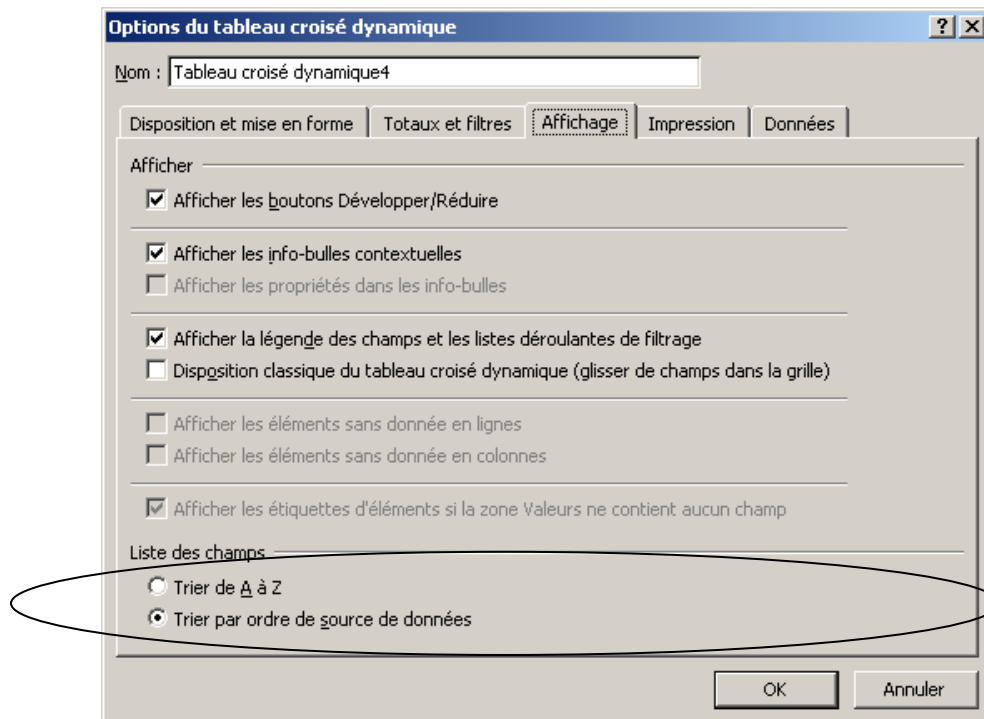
Options du tableau croisé dynamique

?
X

Nom : Tableau croisé dynamique4

Disposition et mise en forme | Totaux et filtres | Affichage | Impression | Données

Afficher

Afficher les boutons Développer/Réduire

Afficher les info-bulles contextuelles

Afficher les propriétés dans les info-bulles

Afficher la légende des champs et les listes déroulantes de filtrage

Disposition classique du tableau croisé dynamique (glisser de champs dans la grille)

Afficher les éléments sans donnée en lignes

Afficher les éléments sans donnée en colonnes

Afficher les étiquettes d'éléments si la zone Valeurs ne contient aucun champ

Liste des champs

Trier de A à Z

Trier par ordre de source de données

OK

Annuler